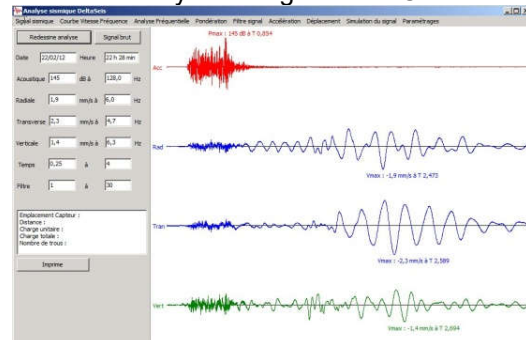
Analyse sismique DeltaSeis

Signal sismique Courbe Vitesse Fréquence Analyse Fréquentielle Pondération Filtre signal Accélération Déplacement Simulation du signal Paramétrages

Redessine analyse

Signal brut

Date 22/02/12 Heure 22 h 28 min

Acoustique 145 dB à 128,0 Hz

Radiale 1,9 mm/s à 6,0 Hz

Transverse 2,3 mm/s à 4,7 Hz

Verticale 1,4 mm/s à 6,3 Hz

Temps 0,25 à 4

Filtre 1 à 30

Emplacement Capteur :
Distance :
Charge unitaire :
Charge totale :
Nombre de trous :

Imprime

Pmax : 145 dB à T 0,854

Acc

Rad

Vmax : -1,9 mm/s à T 2,473

Tran

Vmax : -2,3 mm/s à T 2,589

Vert

Vmax : -1,4 mm/s à T 2,694